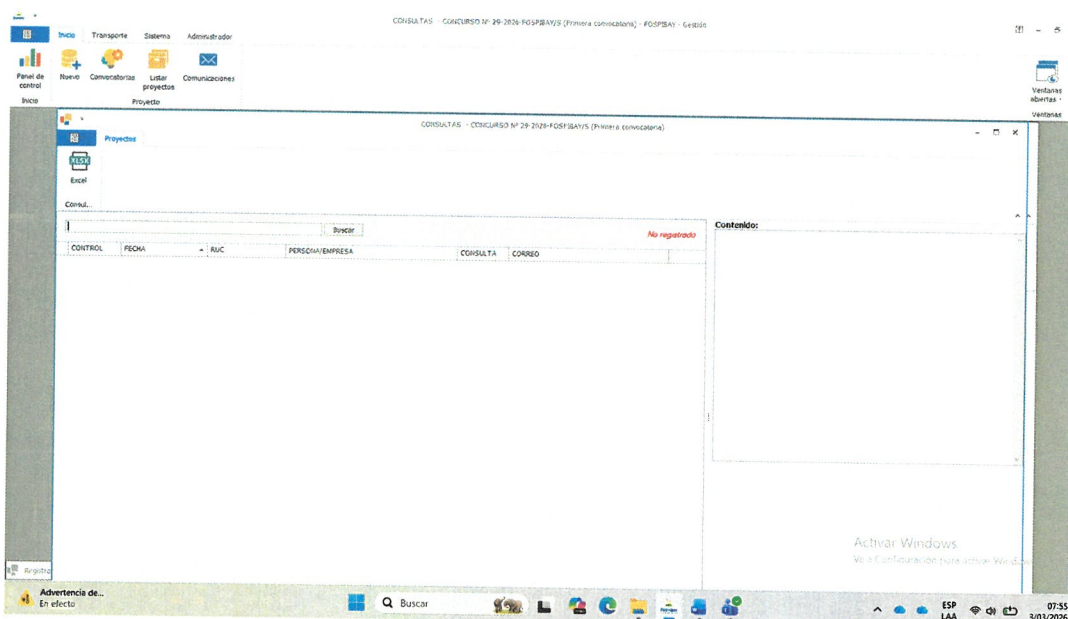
CONSULTAS - CONCURSO Nº 29-2026-FOSPIBAY/S (Primera convocatoria) - FOSPIBAY - Gestión

Inicio Transporte Sistema Administrador

Panel de control
Nuevo
Convocatorias
Listar proyectos
Comunicaciones
Inicio
Proyecto

Ventanas abiertas
Ventanas

CONSULTAS - CONCURSO Nº 29-2026-FOSPIBAY/S (Primera convocatoria)

Proyectos

XLSX
Excel
Consul...

Buscar
No registrado

| CONTROL | FECHA | RUC | PERSONA/EMPRESA | CONSULTA | CORREO |
|---|---|---|---|---|---|

Contenido:

Activar Windows
Ve a Configuración para activar Windows.

Registro

Advertencia de...
En efecto

Buscar

ESP LAA
07:55
3/03/2026